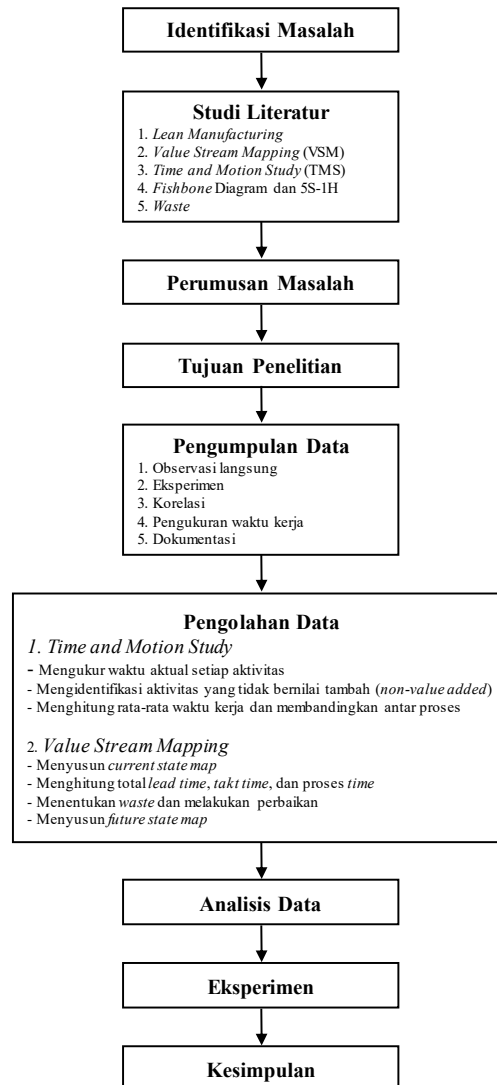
Identifikasi Masalah

Studi Literatur
1. *Lean Manufacturing*
2. *Value Stream Mapping* (VSM)
3. *Time and Motion Study* (TMS)
4. *Fishbone* Diagram dan 5S-1H
5. *Waste*

Perumusan Masalah

Tujuan Penelitian

Pengumpulan Data
1. Observasi langsung
2. Eksperimen
3. Korelasi
4. Pengukuran waktu kerja
5. Dokumentasi

Pengolahan Data
*1. Time and Motion Study*
- Mengukur waktu aktual setiap aktivitas
- Mengidentifikasi aktivitas yang tidak bernilai tambah (*non-value added*)
- Menghitung rata-rata waktu kerja dan membandingkan antar proses

2. *Value Stream Mapping*
- Menyusun *current state map*
- Menghitung total *lead time*, *takt time*, dan proses *time*
- Menentukan *waste* dan melakukan perbaikan
- Menyusun *future state map*

Analisis Data

Eksperimen

Kesimpulan